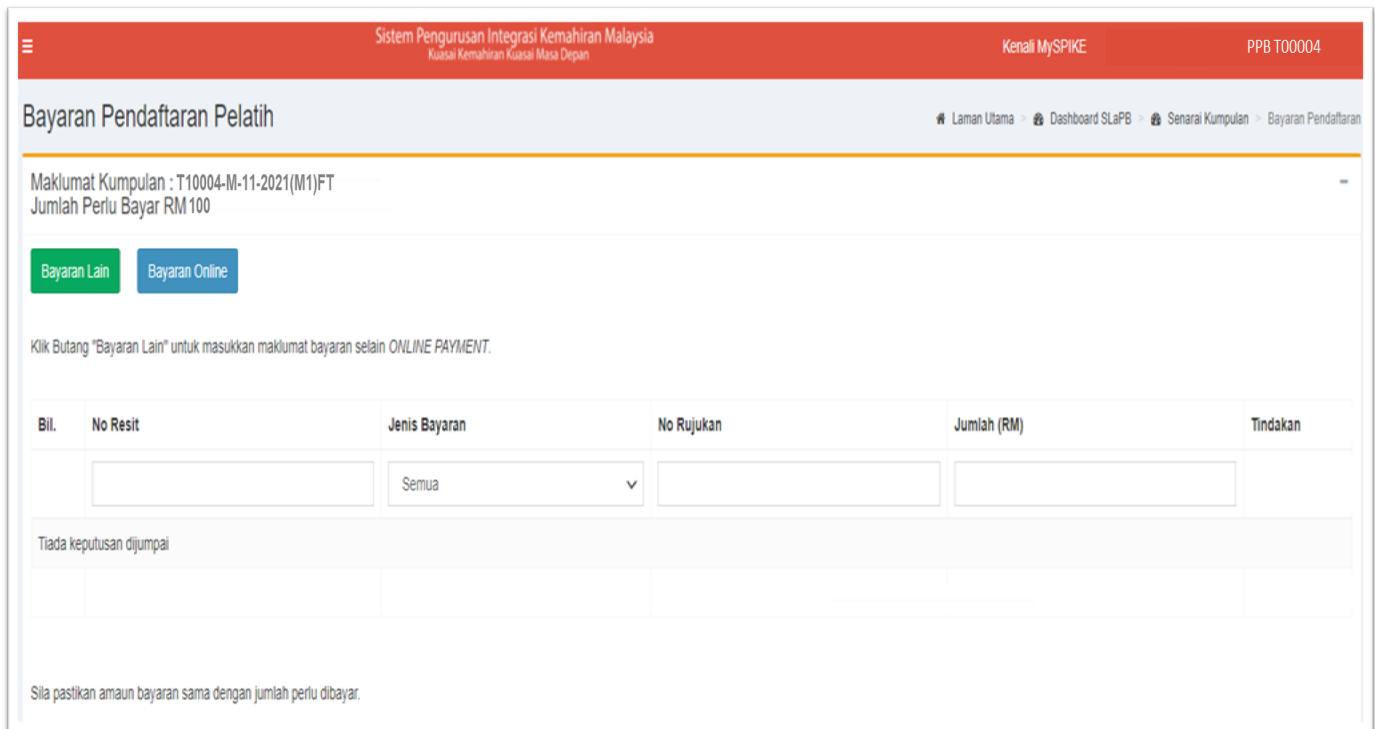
≡ Sistem Pengurusan Integrasi Kemahiran Malaysia
Kuasai Kemahiran Kuasai Masa Depan

Kenali MySPIKE PPB T00004

Bayaran Pendaftaran Pelatih

Laman Utama > Dashboard SLaPB > Senarai Kumpulan > Bayaran Pendaftaran

Maklumat Kumpulan : T10004-M-11-2021(M1)FT
Jumlah Perlu Bayar RM 100

–

Bayaran Lain Bayaran Online

Klik Butang "Bayaran Lain" untuk masukkan maklumat bayaran selain *ONLINE PAYMENT*.

| Bil. | No Resit | Jenis Bayaran | No Rujukan | Jumlah (RM) | Tindakan |
|---|---|---|---|---|---|
| | | Semua | | | |
| Tiada keputusan dijumpai | | | | | |

Sila pastikan amaun bayaran sama dengan jumlah perlu dibayar.